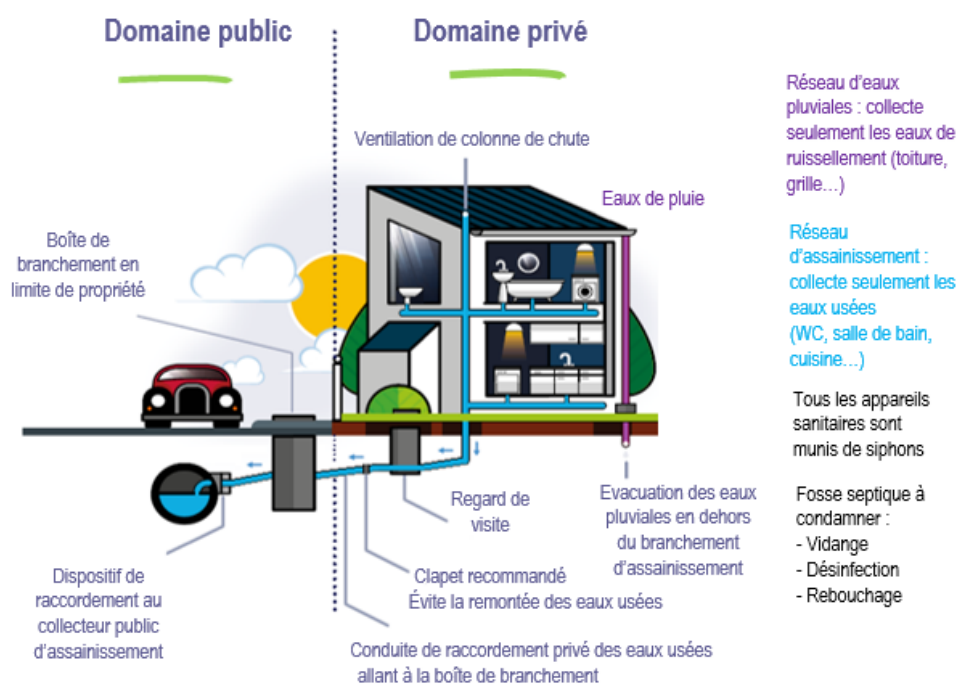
Domaine public

Domaine privé

Réseau d'eaux pluviales : collecte seulement les eaux de ruissellement (toiture, grille…)

Ventilation de colonne de chute

Eaux de pluie

Réseau d'assainissement : collecte seulement les eaux usées (WC, salle de bain, cuisine…)

Boîte de branchement en limite de propriété

Tous les appareils sanitaires sont munis de siphons

Regard de visite

Evacuation des eaux pluviales en dehors du branchement d'assainissement

Fosse septique à condamner :
- Vidange
- Désinfection
- Rebouchage

Dispositif de raccordement au collecteur public d'assainissement

Clapet recommandé
Évite la remontée des eaux usées

Conduite de raccordement privé des eaux usées allant à la boîte de branchement